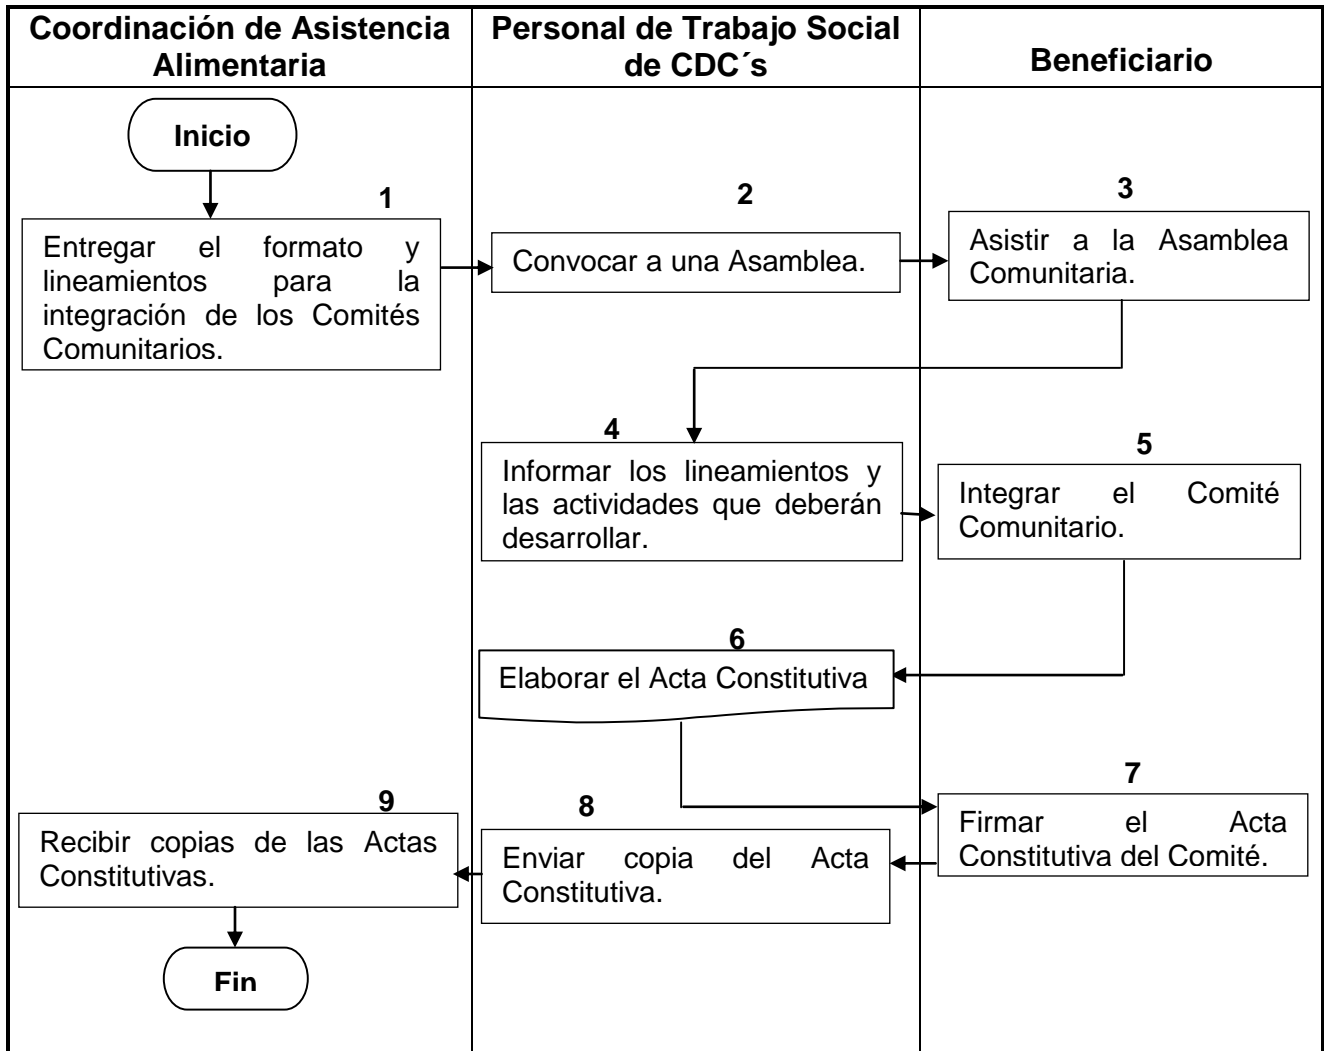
| Coordinación de Asistencia Alimentaria | Personal de Trabajo Social de CDC´s | Beneficiario |
|---|---|---|

Inicio

1
Entregar el formato y lineamientos para la integración de los Comités Comunitarios.

2
Convocar a una Asamblea.

3
Asistir a la Asamblea Comunitaria.

4
Informar los lineamientos y las actividades que deberán desarrollar.

5
Integrar el Comité Comunitario.

6
Elaborar el Acta Constitutiva

7
Firmar el Acta Constitutiva del Comité.

8
Enviar copia del Acta Constitutiva.

9
Recibir copias de las Actas Constitutivas.

Fin